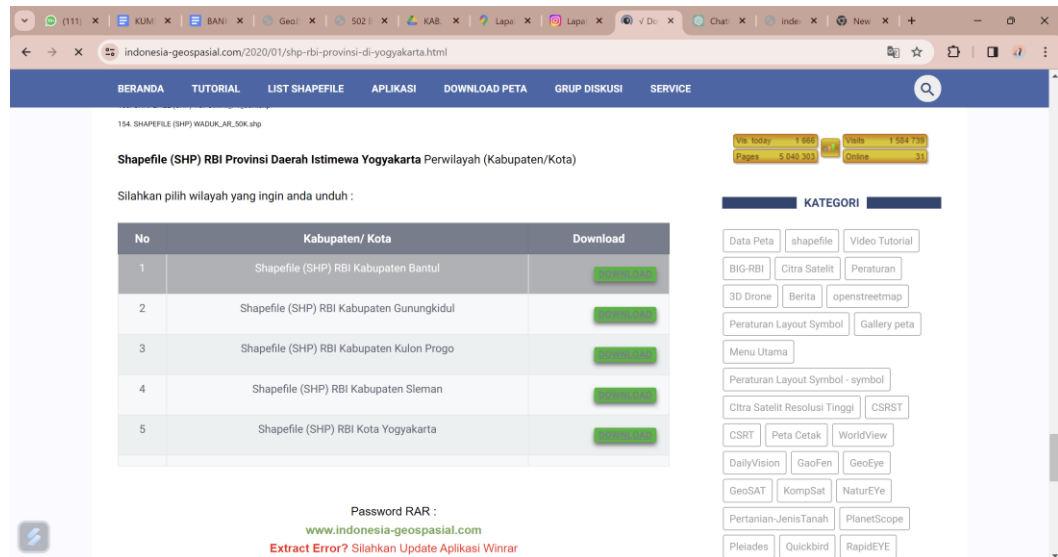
(111) | KUM | BAN | Geo | 502 | KAB | Lapa | Lapa | Do | Chat | inde | New | +

indonesia-geospasial.com/2020/01/shp-rbi-provinsi-di-yogyakarta.html

BERANDA TUTORIAL LIST SHAPEFILE APLIKASI DOWNLOAD PETA GRUP DISKUSI SERVICE

154. SHAPEFILE (SHP) WADUK_AR_50K.shp

**Shapefile (SHP) RBI Provinsi Daerah Istimewa Yogyakarta** Perwilayah (Kabupaten/Kota)

Silahkan pilih wilayah yang ingin anda unduh :

| No | Kabupaten/ Kota | Download |
|---|---|---|
| 1 | Shapefile (SHP) RBI Kabupaten Bantul | DOWNLOAD |
| 2 | Shapefile (SHP) RBI Kabupaten Gunungkidul | DOWNLOAD |
| 3 | Shapefile (SHP) RBI Kabupaten Kulon Progo | DOWNLOAD |
| 4 | Shapefile (SHP) RBI Kabupaten Sleman | DOWNLOAD |
| 5 | Shapefile (SHP) RBI Kota Yogyakarta | DOWNLOAD |

Password RAR :
www.indonesia-geospasial.com
Extract Error? Silahkan Update Aplikasi Winrar

| Vis. today | 1 666 | Visits | 1 584 739 |
|---|---|---|---|
| Pages | 5 040 303 | Online | 31 |

KATEGORI

Data Peta | shapefile | Video Tutorial | BIG-RBI | Citra Satelit | Peraturan | 3D Drone | Berita | openstreetmap | Peraturan Layout Symbol | Gallery peta | Menu Utama | Peraturan Layout Symbol - symbol | Citra Satelit Resolusi Tinggi | CSRST | CSRT | Peta Cetak | WorldView | DailyVision | GaoFen | GeoEye | GeoSAT | KompSat | NaturEYe | Pertanian-JenisTanah | PlanetScope | Pleiades | Quickbird | RapidEYE